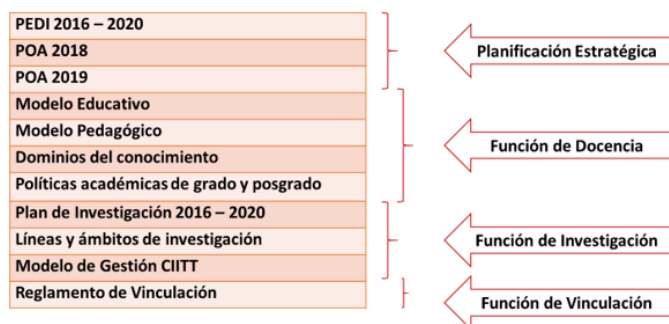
PEDI 2016 – 2020
POA 2018
POA 2019
Modelo Educativo
Modelo Pedagógico
Dominios del conocimiento
Políticas académicas de grado y posgrado
Plan de Investigación 2016 – 2020
Líneas y ámbitos de investigación
Modelo de Gestión CIITT
Reglamento de Vinculación

Planificación Estratégica

Función de Docencia

Función de Investigación

Función de Vinculación